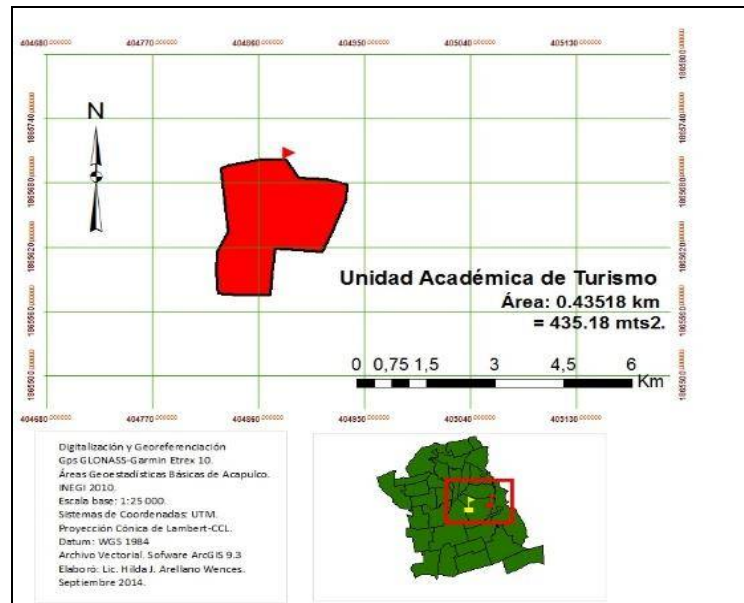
404680.000000 404770.000000 404860.000000 404950.000000 405040.000000 405130.000000

1865800.000000 1865740.000000 1865680.000000 1865620.000000 1865560.000000 1865500.000000

N

Unidad Académica de Turismo
Área: 0.43518 km
= 435.18 mts2.

0 0,75 1,5 3 4,5 6 Km

404680.000000 404770.000000 404860.000000 404950.000000 405040.000000 405130.000000

Digitalización y Georeferenciación
Gps GLONASS-Garmin Etrex 10.
Áreas Geoestadísticas Básicas de Acapulco.
INEGI 2010.
Escala base: 1:25 000.
Sistemas de Coordenadas: UTM.
Proyección Cónica de Lambert-CCL.
Datum: WGS 1984
Archivo Vectorial. Sofware ArcGIS 9.3
Elaboró: Lic. Hilda J. Arellano Wences.
Septiembre 2014.